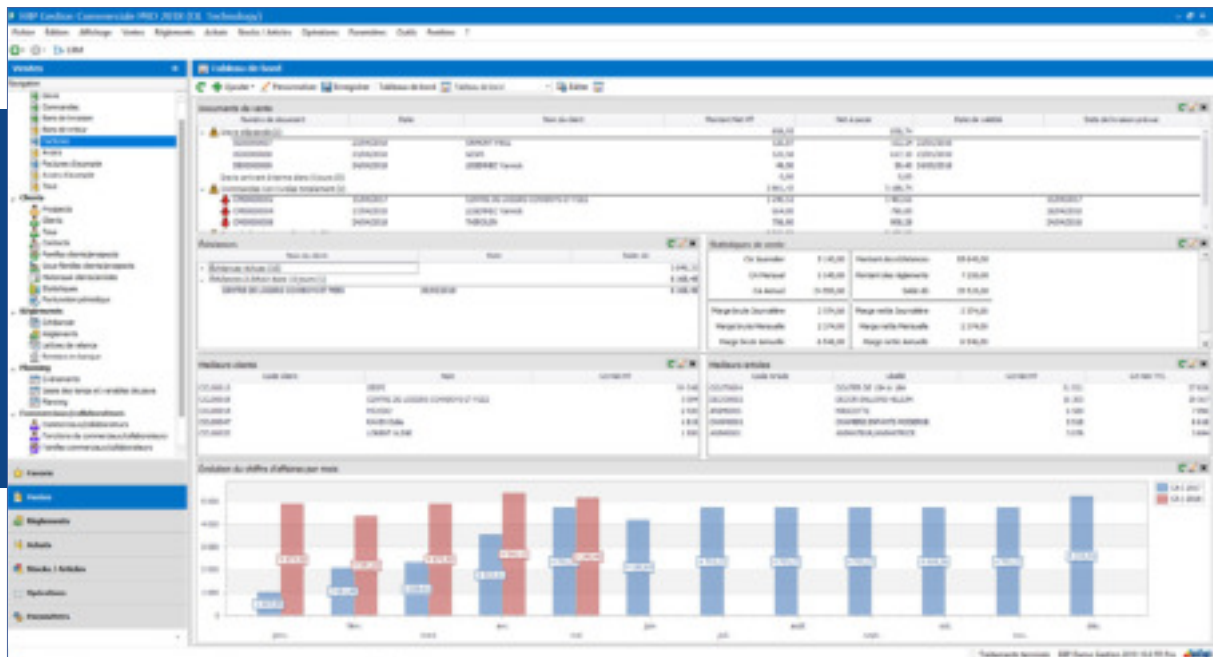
EBP Gestion Commerciale PRO 2018 (EL Technology)

Fichier Édition Affichage Ventes Règlements Achats Stocks / Articles Opérations Paramètres Outils Fenêtre ?

Ventes

Navigation

Devis
Commandes
Bons de livraison
Bons de retour
Factures
Avoirs
Factures d'acompte
Avoirs d'acompte
Tous

Clients
Prospects
Clients
Tous
Contacts
Familles clients/prospects
Sous-familles clients/prospects
Historique clients/contacts
Statistiques
Fiche client périodique

Règlements
Échéancier
Règlements
Lettres de relance
Remises en banque

Planning
Événements
Saisie des temps et variables de paie
Planning

Commerciaux/collaborateurs
Commerciaux/collaborateurs
Fonctions de commerciaux/collaborateurs
Familles commerciaux/collaborateurs

Favoris
Ventes
Règlements
Achats
Stocks / Articles
Opérations
Paramètres

Tableau de bord

Ajouter Personnaliser Enregistrer Tableau de bord Tableau de bord Éditer

Documents de vente

| Numéro de document | Date | Nom du client | Montant Net HT | Net à payer | Date de validité | Date de livraison prévue |
|---|---|---|---|---|---|---|
| Devis dépassés (3) | | | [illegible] | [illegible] | | |
| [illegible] | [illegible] | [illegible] | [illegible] | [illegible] | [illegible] | |
| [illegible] | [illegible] | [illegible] | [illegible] | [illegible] | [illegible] | |
| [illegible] | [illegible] | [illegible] | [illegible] | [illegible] | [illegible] | |
| Devis arrivant à terme dans 0 jours (0) | | | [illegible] | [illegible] | | |
| Commandes non livrées totalement (3) | | | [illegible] | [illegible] | | |
| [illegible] | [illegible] | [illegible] | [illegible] | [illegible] | | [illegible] |
| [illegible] | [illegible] | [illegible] | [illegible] | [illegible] | | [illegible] |
| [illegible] | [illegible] | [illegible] | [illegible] | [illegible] | | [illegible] |

Relances

| Nom du client | Date | Solde dû |
|---|---|---|
| Échéances échues (10) | | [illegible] |
| Relances à effectuer (0 jours) (1) | | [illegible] |
| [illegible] | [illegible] | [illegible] |

Statistiques de vente

| CA Journalier | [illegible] | Montant des échéances | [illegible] |
|---|---|---|---|
| CA Mensuel | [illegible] | Montant des règlements | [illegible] |
| CA Annuel | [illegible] | Solde dû | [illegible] |
| Marge brute Journalière | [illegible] | Marge nette Journalière | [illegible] |
| Marge brute Mensuelle | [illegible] | Marge nette Mensuelle | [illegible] |
| Marge brute Annuelle | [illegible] | Marge nette Annuelle | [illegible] |

Meilleurs clients

| Code client | Nom | Montant |
|---|---|---|
| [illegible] | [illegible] | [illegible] |

Meilleurs articles

| Code Article | Libellé | Montant | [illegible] |
|---|---|---|---|
| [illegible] | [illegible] | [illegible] | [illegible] |

Évolution du chiffre d'affaires par mois

CA 2017
CA 2018

janv. févr. mars avr. mai juin juil. août sept. oct. nov. déc.

Traitements terminés EBP Demo Gestion 2018